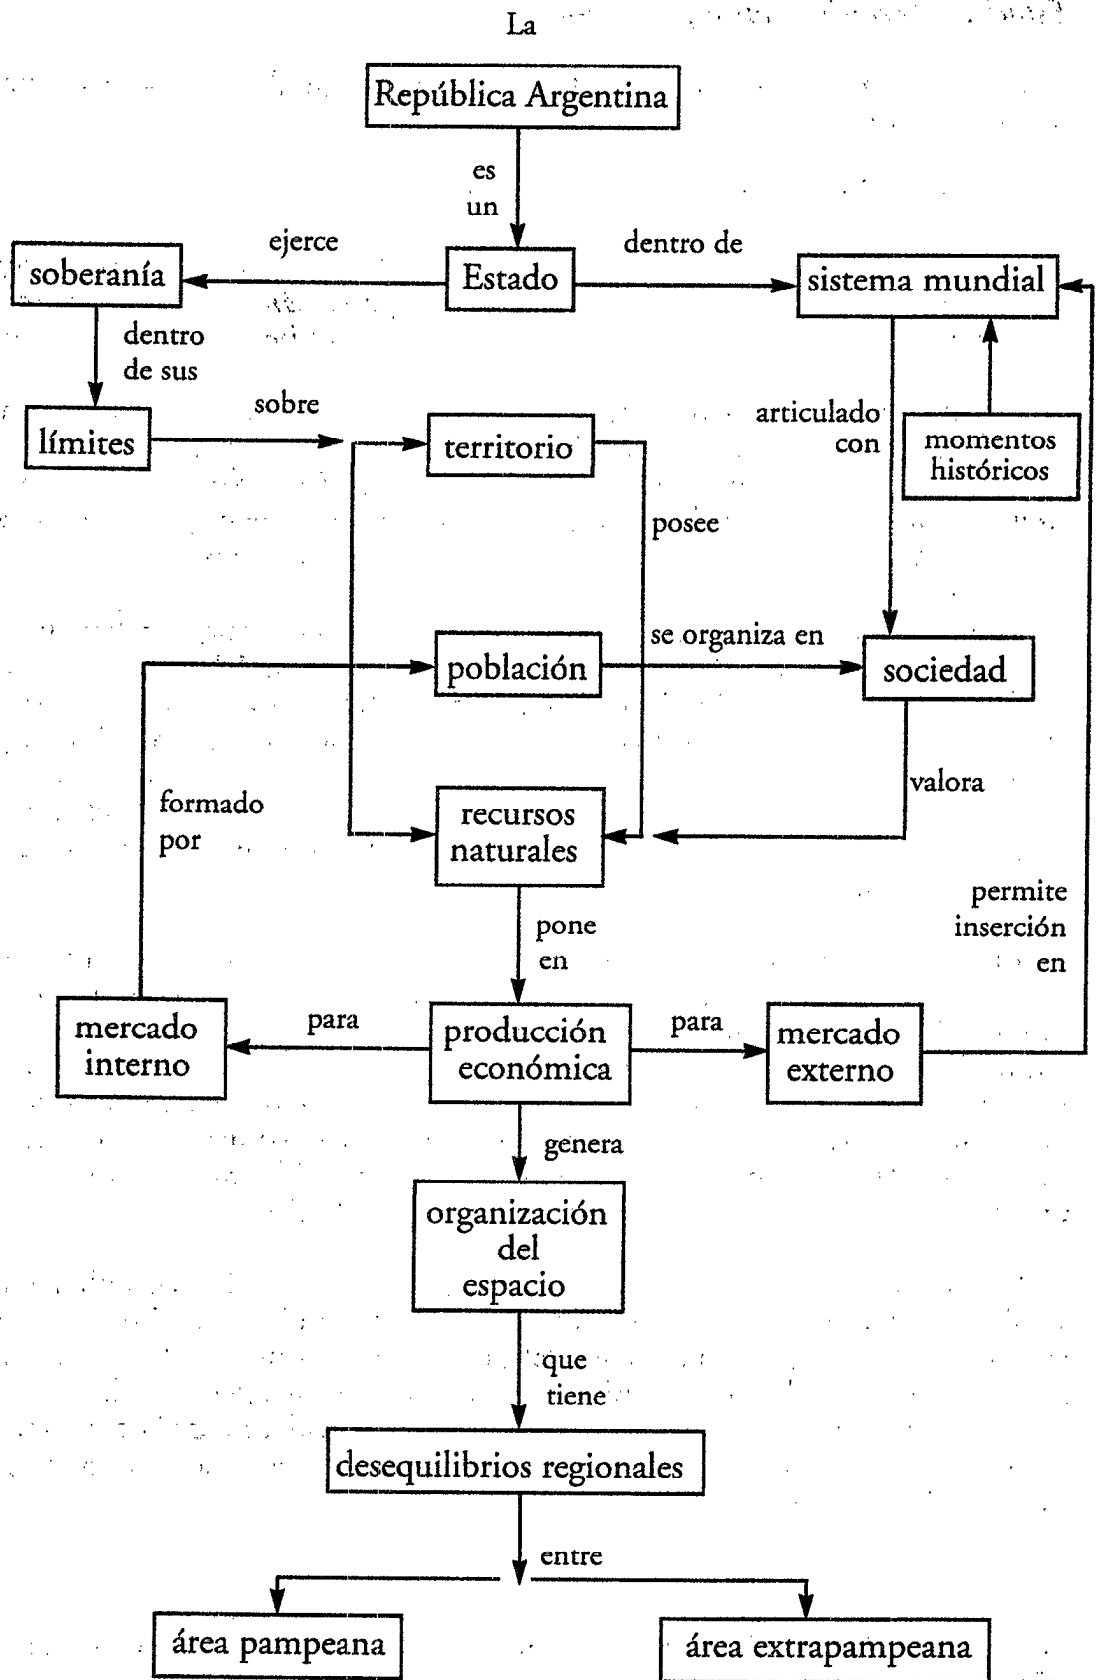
La

República Argentina

es un

Estado

ejerce

soberanía

dentro de

sistema mundial

dentro de sus

límites

sobre

territorio

articulado con

momentos históricos

posee

población

se organiza en

sociedad

formado por

valora

recursos naturales

permite inserción en

pone en

mercado interno

para

producción económica

para

mercado externo

genera

organización del espacio

que tiene

desequilibrios regionales

entre

área pampeana

área extrapampeana